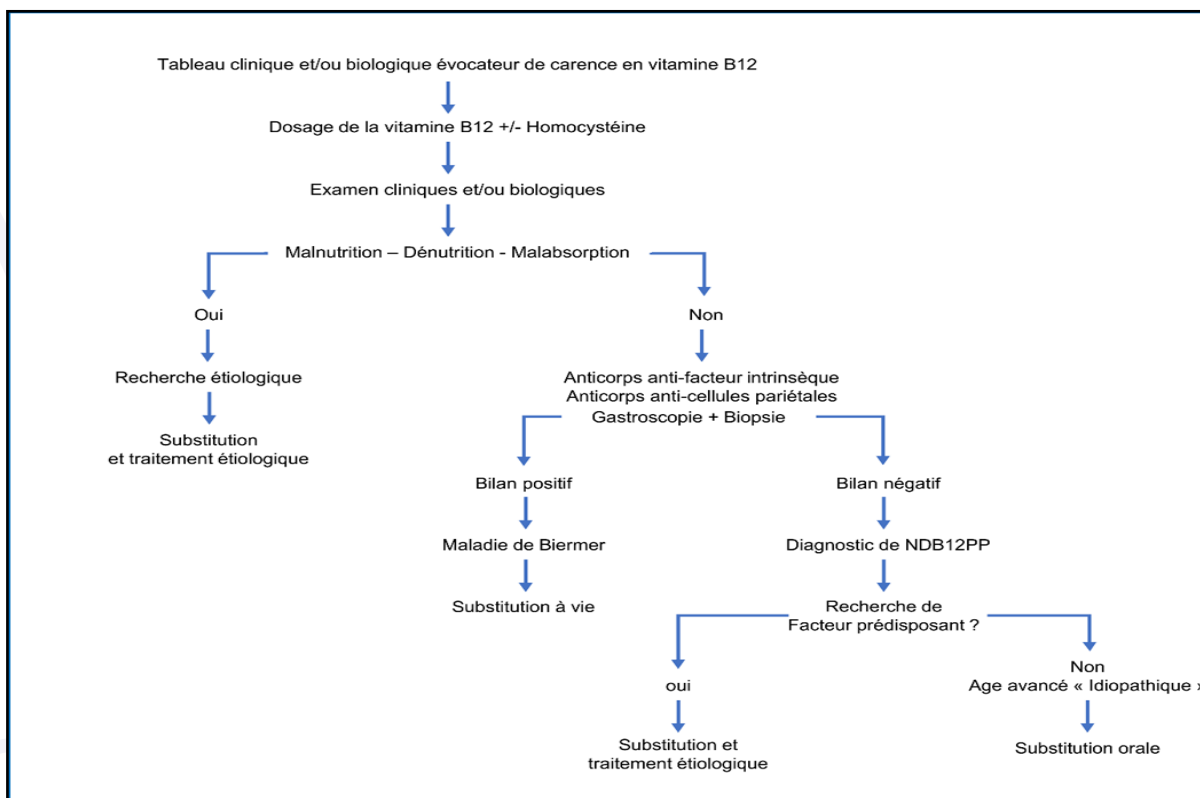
Tableau clinique et/ou biologique évocateur de carence en vitamine B12

Dosage de la vitamine B12 +/- Homocystéine

Examen cliniques et/ou biologiques

Malnutrition – Dénutrition - Malabsorption

Oui

Recherche étiologique

Substitution et traitement étiologique

Non

Anticorps anti-facteur intrinsèque
Anticorps anti-cellules pariétales
Gastroscopie + Biopsie

Bilan positif

Maladie de Biermer

Substitution à vie

Bilan négatif

Diagnostic de NDB12PP

Recherche de Facteur prédisposant ?

oui

Substitution et traitement étiologique

Non
Age avancé « Idiopathique »

Substitution orale